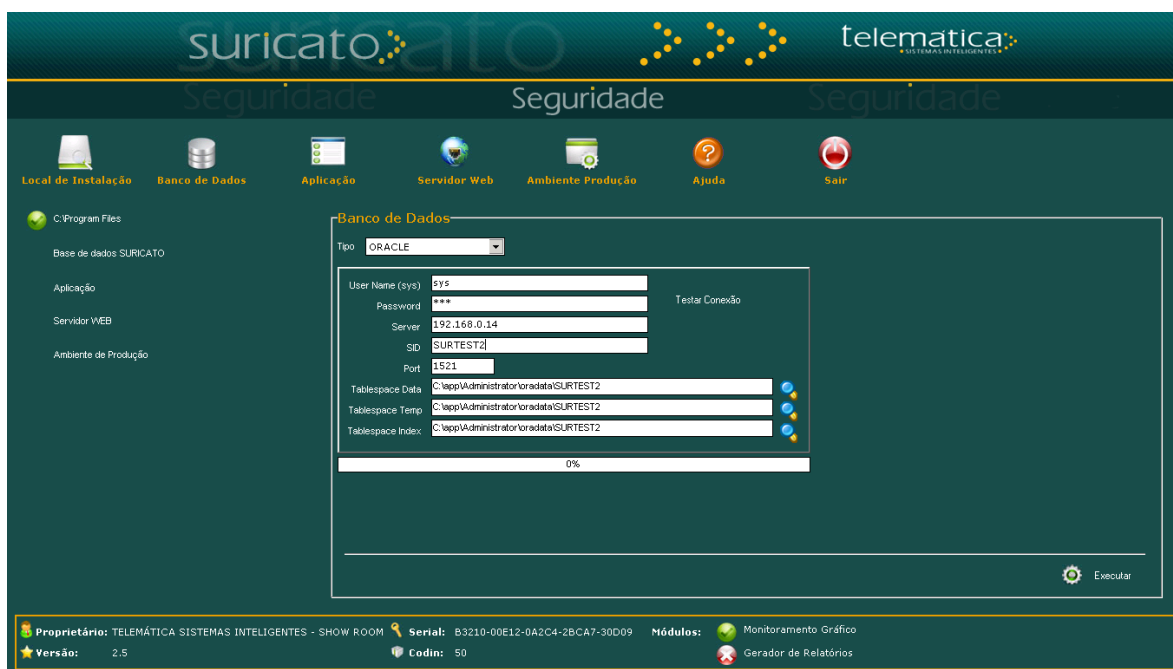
suricato

telematica
SISTEMAS INTELIGENTES

Seguridade

Local de Instalação
Banco de Dados
Aplicação
Servidor Web
Ambiente Produção
Ajuda
Sair

C:\Program Files
Base de dados SURICATO
Aplicação
Servidor WEB
Ambiente de Produção

Banco de Dados

Tipo ORACLE

User Name (sys) sys
Password ***
Server 192.168.0.14
SID SURTEST2
Port 1521
Tablespace Data C:\app\Administrator\oradata\SURTEST2
Tablespace Temp C:\app\Administrator\oradata\SURTEST2
Tablespace Index C:\app\Administrator\oradata\SURTEST2

Testar Conexão

0%

Executar

Proprietário: TELEMÁTICA SISTEMAS INTELIGENTES - SHOW ROOM
Serial: B3210-00E12-0A2C4-2BCA7-30D09
Módulos:
Monitoramento Gráfico
Versão: 2.5
Codin: 50
Gerador de Relatórios